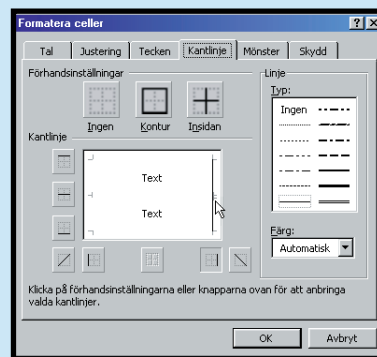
Formatera celler

?

Tal | Justering | Tecken | Kantlinje | Mönster | Skydd

Förhandsinställningar

Ingen
Kontur
Insidan

Kantlinje

Text

Text

Linje

Typ:

Ingen

Färg:

Automatisk

Klicka på förhandsinställningarna eller knapparna ovan för att anbringa valda kantlinjer.

OK
Avbryt